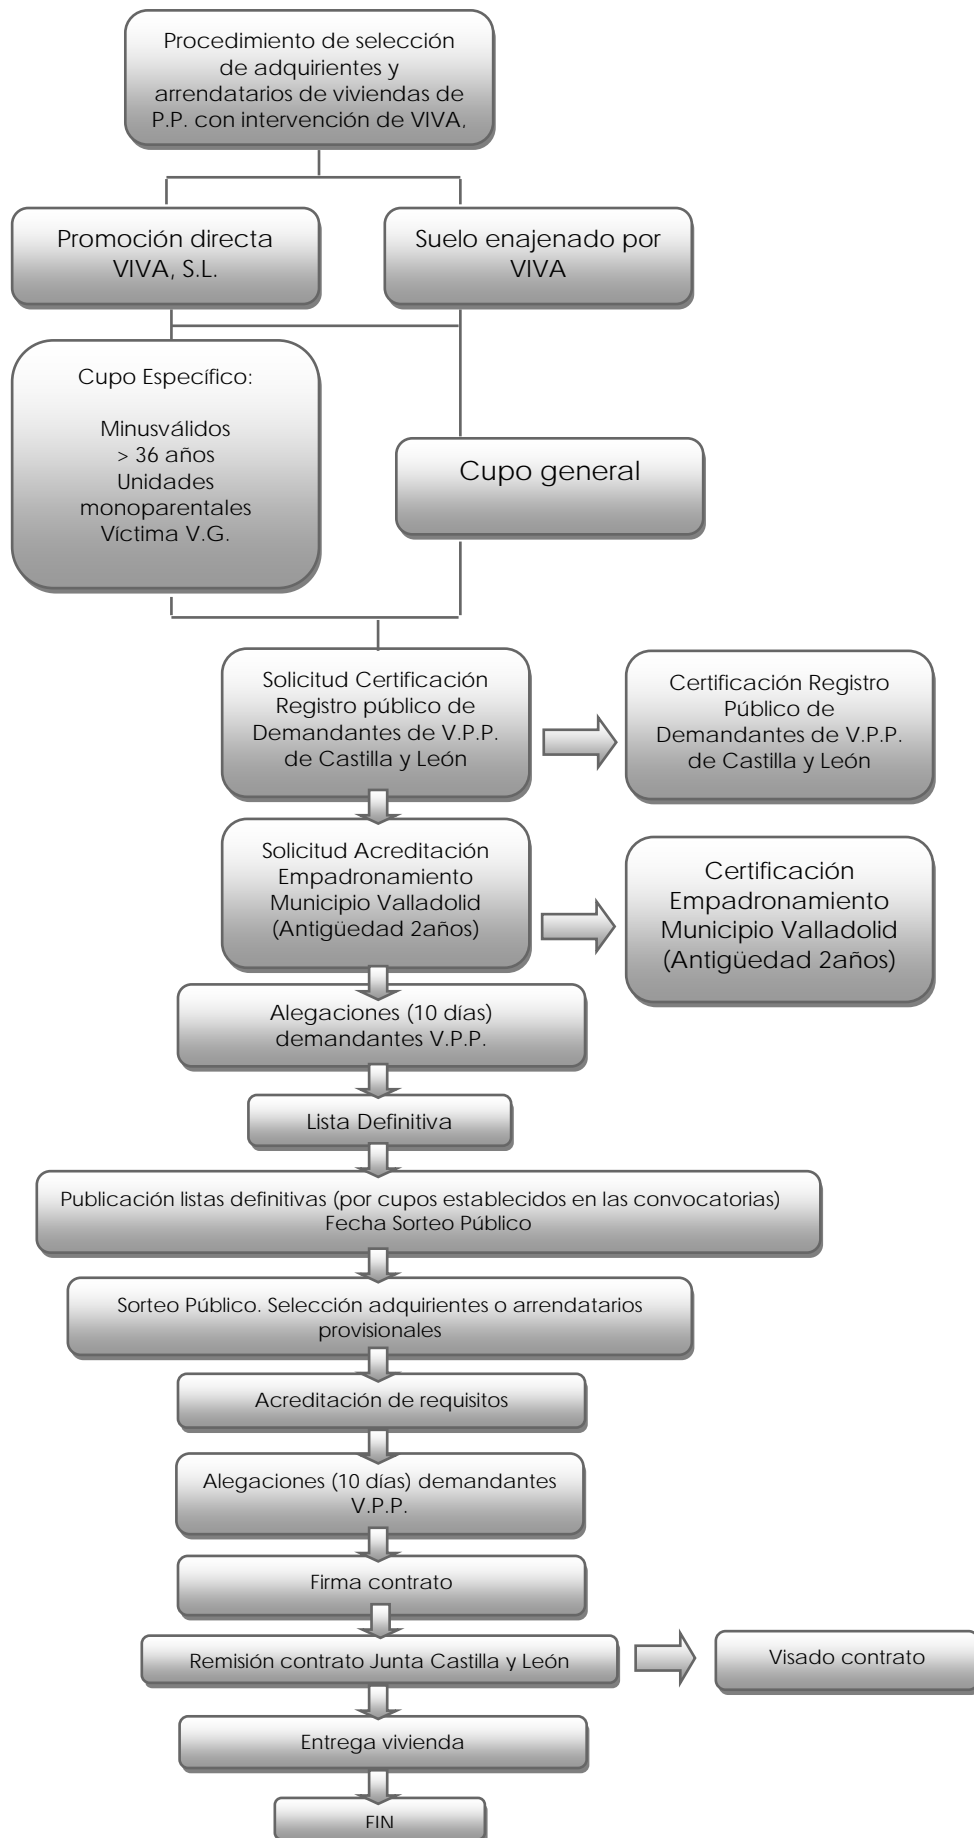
Procedimiento de selección de adquirientes y arrendatarios de viviendas de P.P. con intervención de VIVA,

Promoción directa VIVA, S.L.

Suelo enajenado por VIVA

Cupo Específico:

Minusválidos
> 36 años
Unidades monoparentales
Víctima V.G.

Cupo general

Solicitud Certificación Registro público de Demandantes de V.P.P. de Castilla y León

Certificación Registro Público de Demandantes de V.P.P. de Castilla y León

Solicitud Acreditación Empadronamiento Municipio Valladolid (Antigüedad 2años)

Certificación Empadronamiento Municipio Valladolid (Antigüedad 2años)

Alegaciones (10 días) demandantes V.P.P.

Lista Definitiva

Publicación listas definitivas (por cupos establecidos en las convocatorias) Fecha Sorteo Público

Sorteo Público. Selección adquirientes o arrendatarios provisionales

Acreditación de requisitos

Alegaciones (10 días) demandantes V.P.P.

Firma contrato

Remisión contrato Junta Castilla y León

Visado contrato

Entrega vivienda

FIN